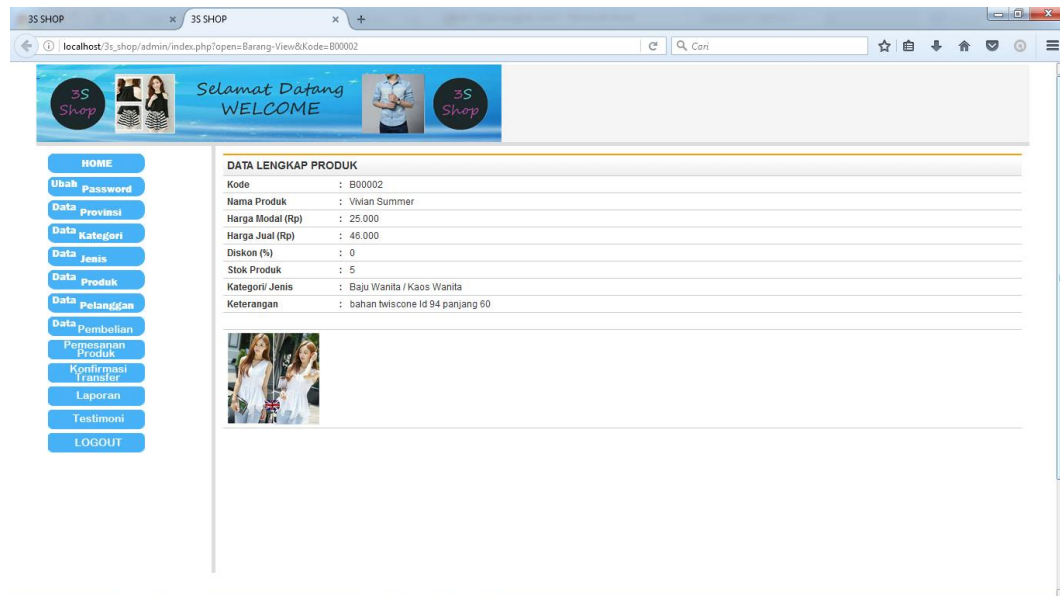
3S SHOP × 3S SHOP × +

localhost/3s_shop/admin/index.php?open=Barang-View&Kode=B00002

Cari

3S Shop

Selamat Datang WELCOME

3S Shop

HOME
Ubah Password
Data Provinsi
Data Kategori
Data Jenis
Data Produk
Data Pelanggan
Data Pembelian
Pemesanan Produk
Konfirmasi Transfer
Laporan
Testimoni
LOGOUT

DATA LENGKAP PRODUK

| | |
|---|---|
| Kode | : B00002 |
| Nama Produk | : Vivian Summer |
| Harga Modal (Rp) | : 25.000 |
| Harga Jual (Rp) | : 46.000 |
| Diskon (%) | : 0 |
| Stok Produk | : 5 |
| Kategori/ Jenis | : Baju Wanita / Kaos Wanita |
| Keterangan | : bahan twiscone ld 94 panjang 60 |